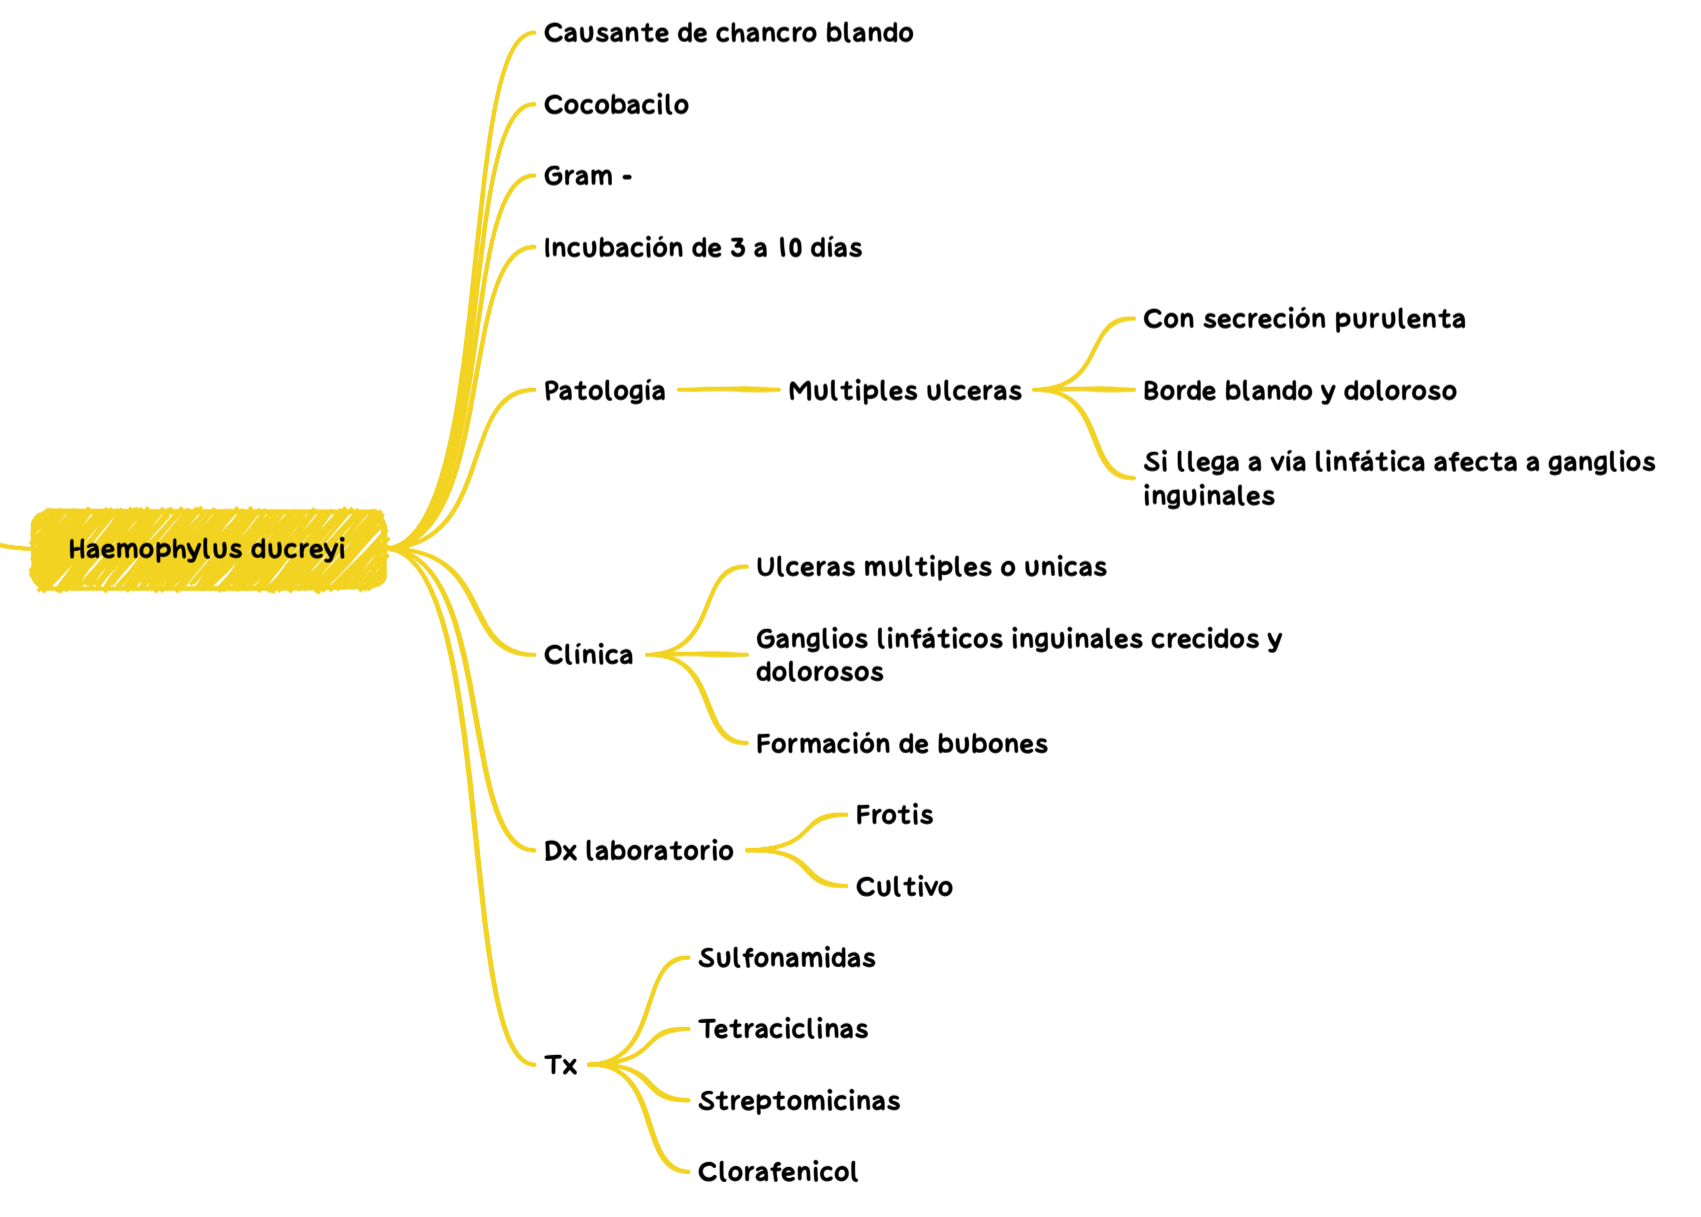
Haemophylus ducreyi

Causante de chancro blando

Cocobacilo

Gram -

Incubación de 3 a 10 días

Patología

Multiples ulceras

Con secreción purulenta

Borde blando y doloroso

Si llega a vía linfática afecta a ganglios inguinales

Clínica

Ulceras multiples o unicas

Ganglios linfáticos inguinales crecidos y dolorosos

Formación de bubones

Dx laboratorio

Frotis

Cultivo

Tx

Sulfonamidas

Tetraciclinas

Streptomicinas

Clorafenicol